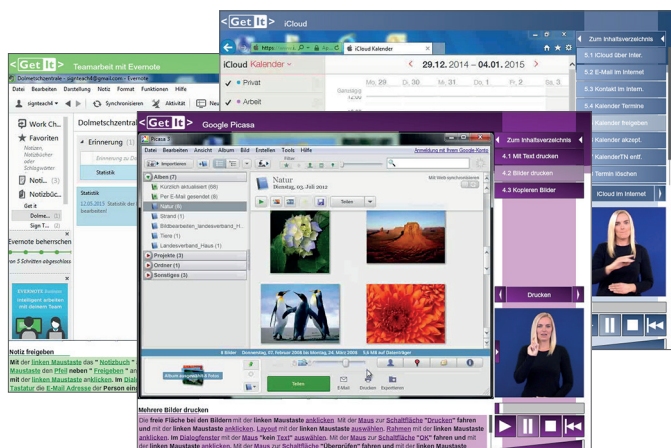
<Get It> iCloud

iCloud Kalender

iCloud Kalender

29.12.2014 – 04.01.2015

Privat

Arbeit

Mo. 29 Di. 30 Mi. 31 Do. 1 Fr. 2

Zum Inhaltsverzeichnis

5.1 iCloud über Inter.

5.2 E-Mail im Internet

5.3 Kontakt im Intern.

5.4 Kalender Termine

Kalender freigeben

Kalender akzept.

KalenderTN entf.

Termin löschen

iCloud im Internet

<Get It> Teamarbeit mit Evernote

Datei Bearbeiten Darstellung Notiz Format Funktionen Hilfe

Synchronisieren Aktivität Neu

Work Ch...

Favoriten

Notizen, Notizbücher oder Schlagwörter

Noti... (3)

Notizbüc...

Get it

Dolme... (1)

Sign T... (2)

Dolmetschzentral

Erinnerung (1)

Statistik

Evernote beherrschen

Notiz freigeben

Mit der linken Maustaste das "Notizbuch" ... Maustaste den Pfeil neben "Freigeben" an... mit der linken Maustaste anklicken. Im Dial... Tastatur die E-Mail Adresse der Person ein...

<Get It> Google Picasa

Picasa

Datei Bearbeiten Ansicht Album Bild Erstellen Tools Hilfe

Importieren

Anmeldung mit Ihrem Google-Konto

Alben (7)

Kürzlich aktualisiert (88)

Per E-Mail gesendet (8)

Natur (6)

Strand (1)

Bildbearbeiten_landesverband_H...

Tiere (1)

Landesverband_Haus (1)

Projekte (3)

Ordner (1)

Sonstiges (3)

Natur

Dienstag, 03. Juli 2012

Teilen

Teilen

E-Mail Drucken Exportieren

Zum Inhaltsverzeichnis

4.1 Mit Text drucken

4.2 Bilder drucken

4.3 Kopieren Bilder

Drucken

Mehrere Bilder drucken

Die freie Fläche bei den Bildern mit der linken Maustaste anklicken. Mit der Maus zur Schaltfläche "Drucken" fahren und mit der linken Maustaste anklicken. Layout mit der linken Maustaste auswählen. Rahmen mit der linken Maustaste anklicken. Im Dialogfenster mit der Maus "kein Text" auswählen. Mit der Maus zur Schaltfläche "OK" fahren und mit der linken Maustaste anklicken. Mit der Maus zur Schaltfläche "Übernehmen" fahren und mit der linken Maustaste